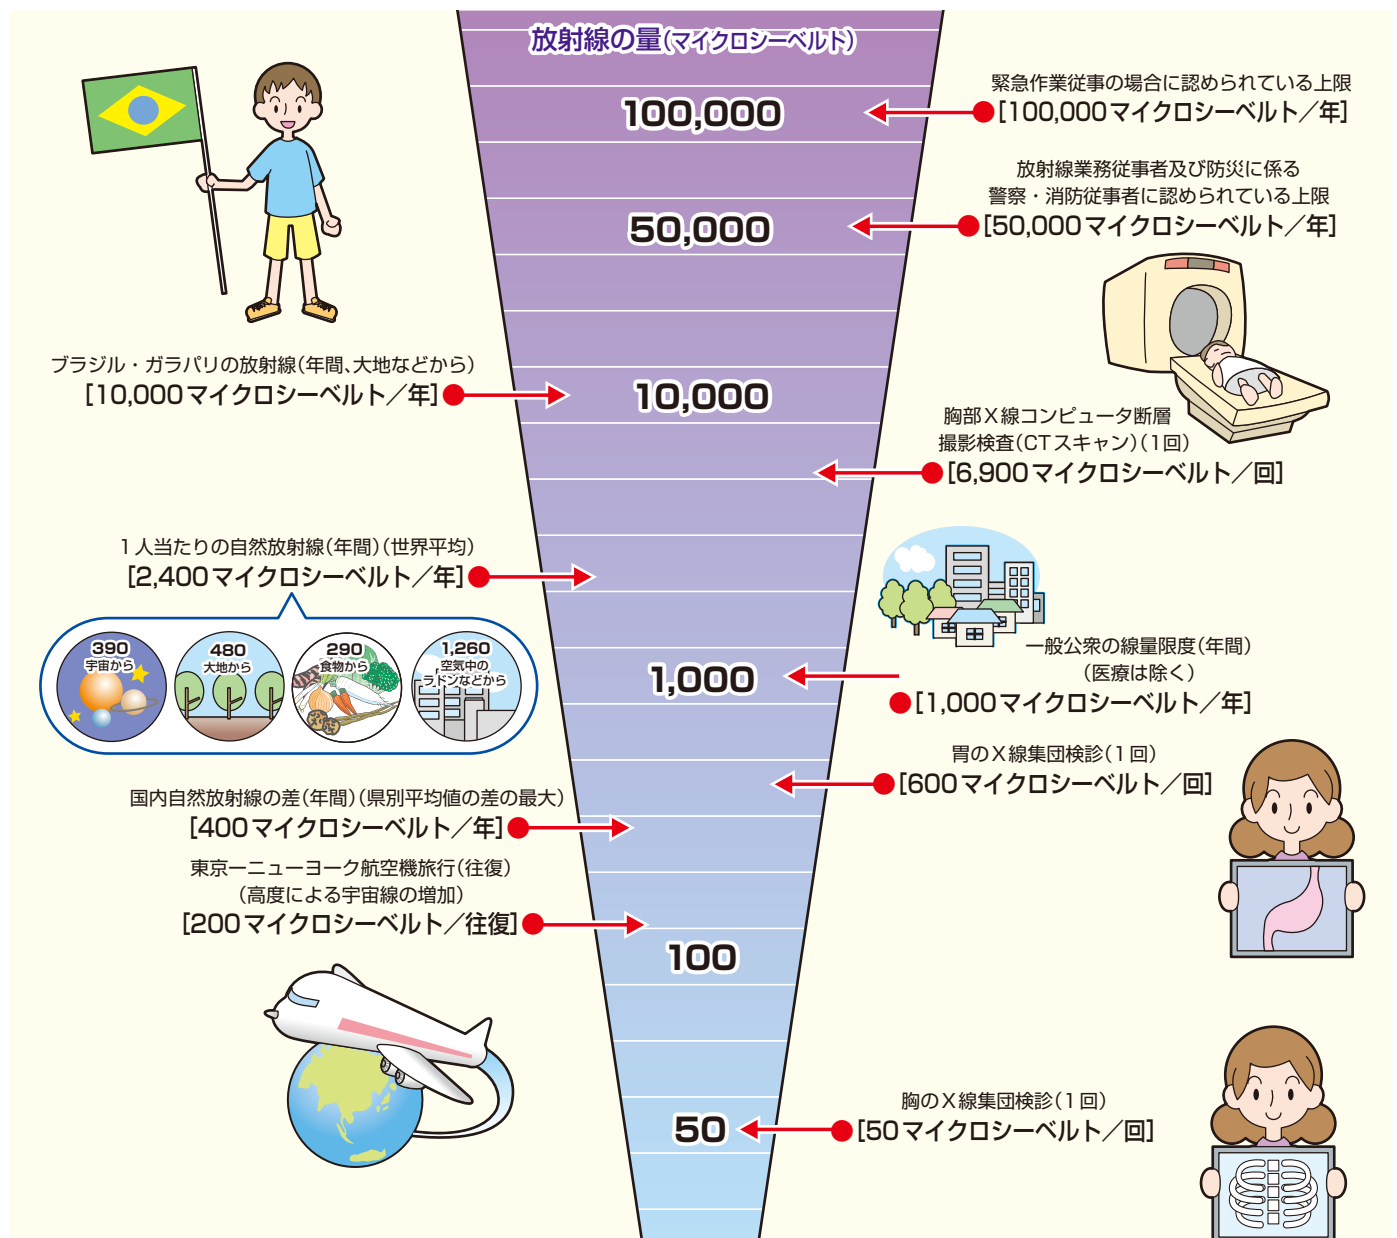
放射線の量(マイクロシーベルト)

100,000

緊急作業従事の場合に認められている上限
[100,000マイクロシーベルト/年]

50,000

放射線業務従事者及び防災に係る警察・消防従事者に認められている上限
[50,000マイクロシーベルト/年]

ブラジル・ガラパリの放射線(年間、大地などから)
[10,000マイクロシーベルト/年]

10,000

胸部X線コンピュータ断層撮影検査(CTスキャン)(1回)
[6,900マイクロシーベルト/回]

1人当たりの自然放射線(年間)(世界平均)
[2,400マイクロシーベルト/年]

390
宇宙から

480
大地から

290
食物から

1,260
空気中のラドンなどから

1,000

一般公衆の線量限度(年間)
(医療は除く)
[1,000マイクロシーベルト/年]

胃のX線集団検診(1回)
[600マイクロシーベルト/回]

国内自然放射線の差(年間)(県別平均値の差の最大)
[400マイクロシーベルト/年]

東京ーニューヨーク航空機旅行(往復)
(高度による宇宙線の増加)
[200マイクロシーベルト/往復]

100

胸のX線集団検診(1回)
[50マイクロシーベルト/回]

50